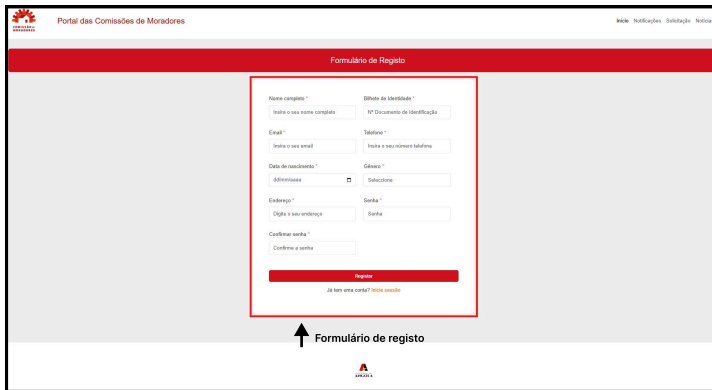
COMISSÃO DE MORADORES

Portal das Comissões de Moradores

Início Notificações Solicitação Notícia

Formulário de Registo

Nome completo *
Insira o seu nome completo

Bilhete de Identidade *
Nº Documento de Identificação

Email *
Insira o seu email

Telefone *
Insira o seu número telefone

Data de nascimento *
dd/mm/aaaa

Género *
Selecione

Endereço *
Digite o seu endereço

Senha *
Senha

Confirmar senha *
Confirme a senha

Registar

Já tem uma conta? Inicie sessão

Formulário de registo

ANGOLA